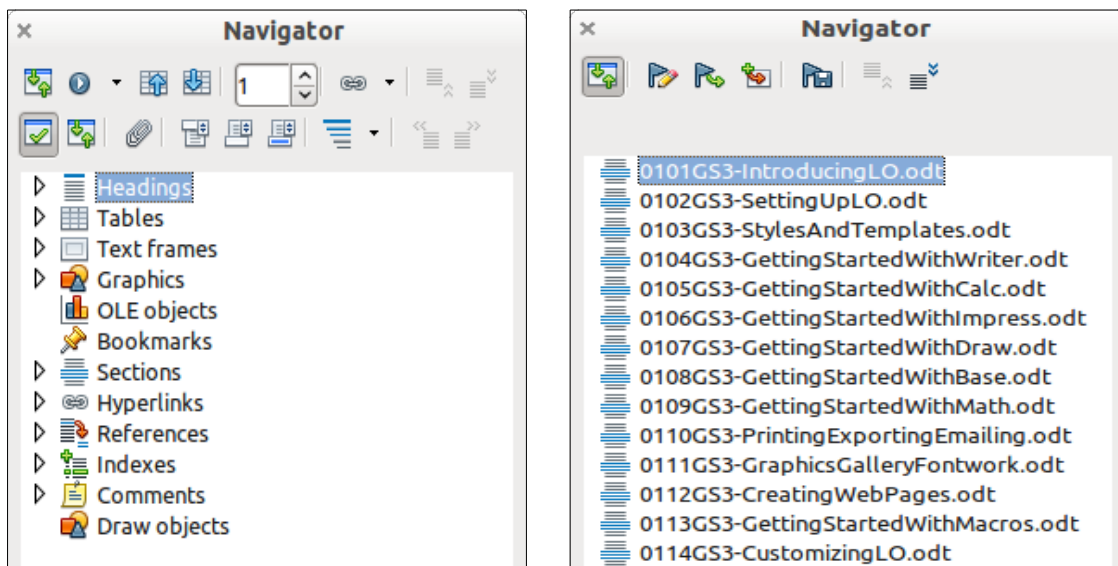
Navigator

1

Headings
Tables
Text frames
Graphics
OLE objects
Bookmarks
Sections
Hyperlinks
References
Indexes
Comments
Draw objects

Navigator

0101GS3-IntroducingLO.odt
0102GS3-SettingUpLO.odt
0103GS3-StylesAndTemplates.odt
0104GS3-GettingStartedWithWriter.odt
0105GS3-GettingStartedWithCalc.odt
0106GS3-GettingStartedWithImpress.odt
0107GS3-GettingStartedWithDraw.odt
0108GS3-GettingStartedWithBase.odt
0109GS3-GettingStartedWithMath.odt
0110GS3-PrintingExportingEmailing.odt
0111GS3-GraphicsGalleryFontwork.odt
0112GS3-CreatingWebPages.odt
0113GS3-GettingStartedWithMacros.odt
0114GS3-CustomizingLO.odt